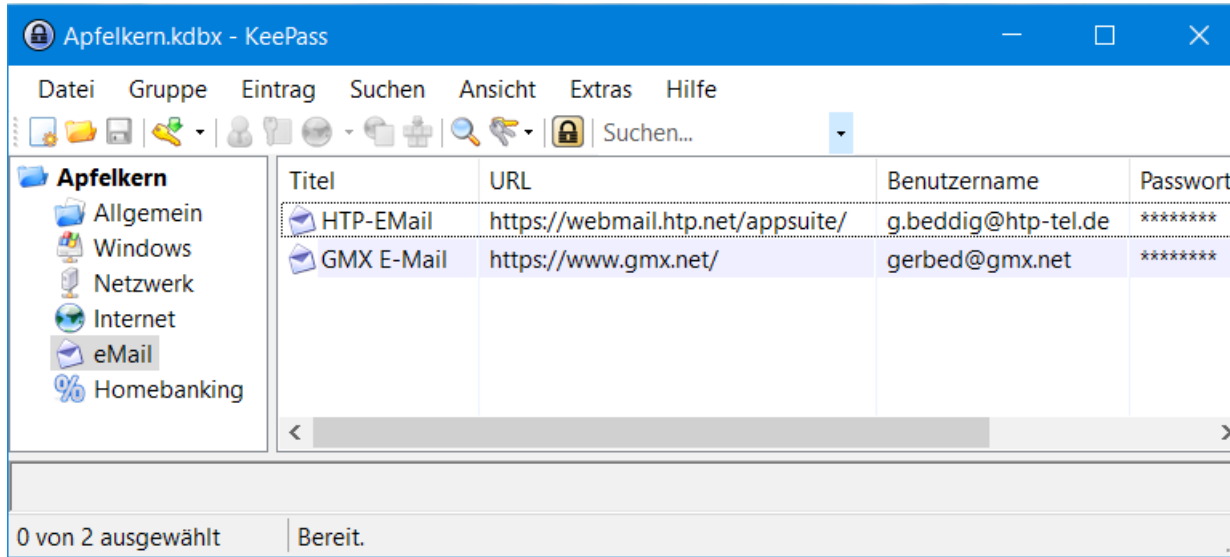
Apfelkern.kdbx - KeePass

Datei Gruppe Eintrag Suchen Ansicht Extras Hilfe

Suchen...

Apfelkern
Allgemein
Windows
Netzwerk
Internet
eMail
Homebanking

| Titel | URL | Benutzername | Passwort |
|---|---|---|---|
| HTP-EMail | https://webmail.htp.net/appsuite/ | g.beddig@htp-tel.de | ******** |
| GMX E-Mail | https://www.gmx.net/ | gerbed@gmx.net | ******** |

0 von 2 ausgewählt
Bereit.